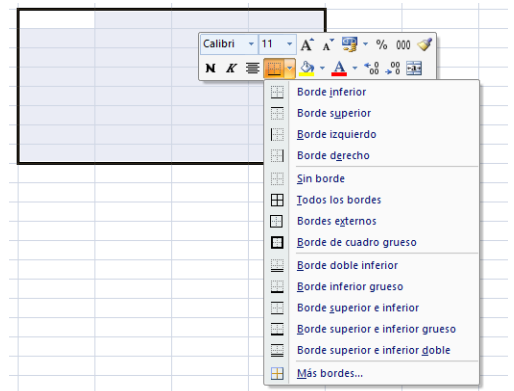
Calibri 11 A A % 000
N K A ,00 ,0

Borde inferior
Borde superior
Borde izquierdo
Borde derecho
Sin borde
Todos los bordes
Bordes externos
Borde de cuadro grueso
Borde doble inferior
Borde inferior grueso
Borde superior e inferior
Borde superior e inferior grueso
Borde superior e inferior doble
Más bordes...